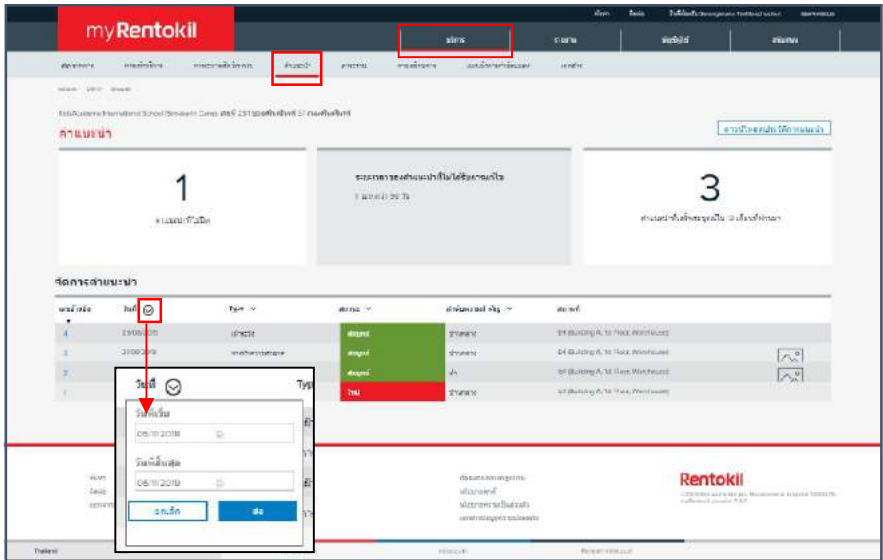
myRentokil

บริการ

คำแนะนำ

1

3

จัดการคำแนะนำ

วันที่

23/08/2018

23/08/2018

สมบูรณ์

สมบูรณ์

สมบูรณ์

ใหม่

B4 Building A, 1st Floor, Warehouse1

B4 Building A, 1st Floor, Warehouse1

B4 Building A, 1st Floor, Warehouse1

B4 Building A, 1st Floor, Warehouse1

วันที่

Typ

วันเริ่ม

08/11/2018

วันที่สิ้นสุด

08/11/2018

ยกเลิก

ส่ง

Rentokil

Thailand